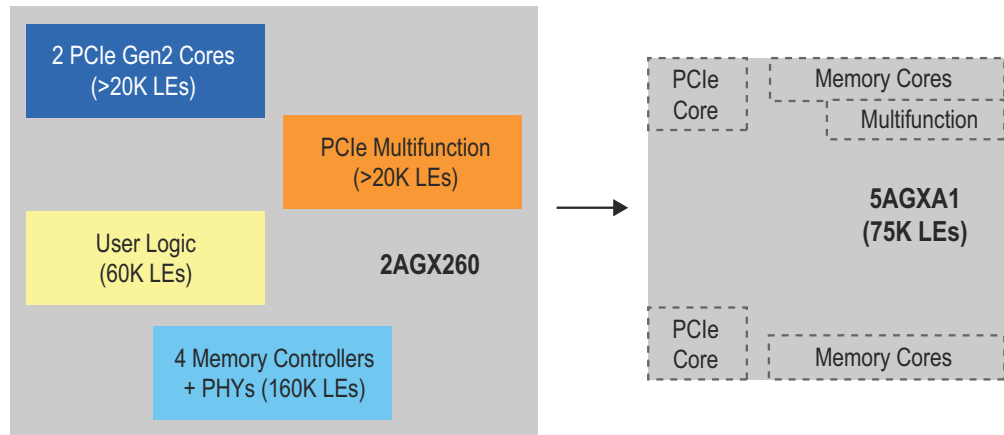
2 PCIe Gen2 Cores
(>20K LEs)

PCIe Multifunction
(>20K LEs)

User Logic
(60K LEs)

2AGX260

4 Memory Controllers
+ PHYs (160K LEs)

PCIe
Core

Memory Cores

Multifunction

5AGXA1
(75K LEs)

PCIe
Core

Memory Cores